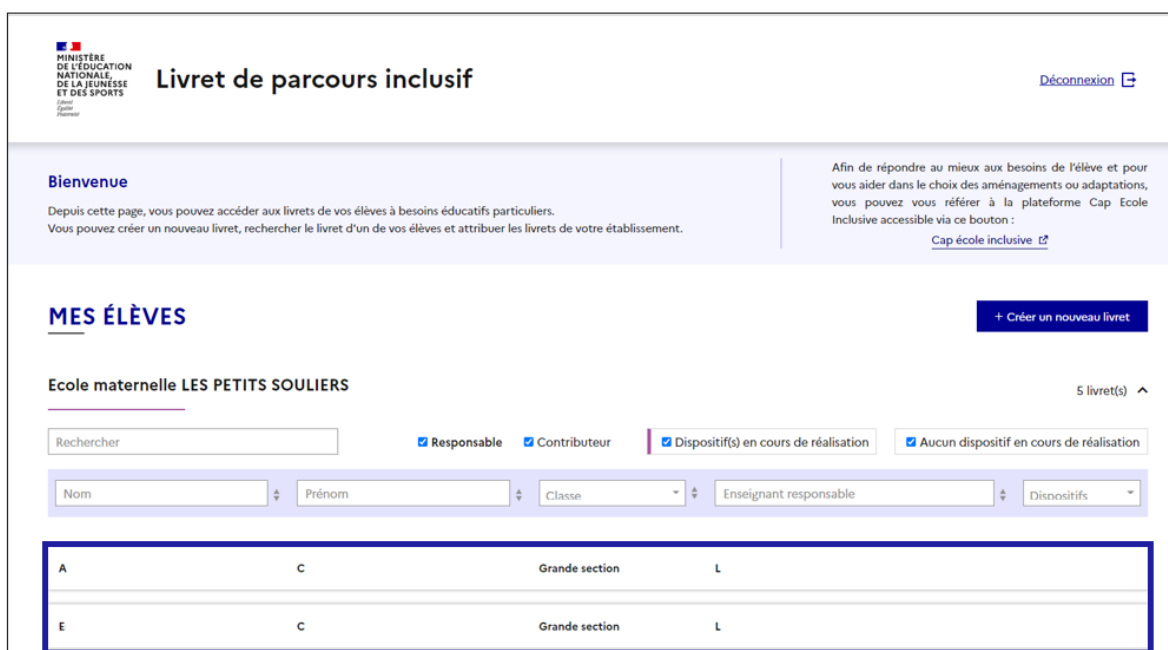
MINISTÈRE DE L'ÉDUCATION NATIONALE, DE LA JEUNESSE ET DES SPORTS
Liberté
Égalité
Fraternité

Livret de parcours inclusif

Déconnexion

Bienvenue

Depuis cette page, vous pouvez accéder aux livrets de vos élèves à besoins éducatifs particuliers.
Vous pouvez créer un nouveau livret, rechercher le livret d'un de vos élèves et attribuer les livrets de votre établissement.

Afin de répondre au mieux aux besoins de l'élève et pour vous aider dans le choix des aménagements ou adaptations, vous pouvez vous référer à la plateforme Cap Ecole Inclusive accessible via ce bouton :

Cap école inclusive

MES ÉLÈVES

+ Créer un nouveau livret

Ecole maternelle LES PETITS SOULIERS

5 livret(s)

Rechercher

Responsable

Contributeur

Dispositif(s) en cours de réalisation

Aucun dispositif en cours de réalisation

| Nom | Prénom | Classe | Enseignant responsable | Dispositifs |
|---|---|---|---|---|
| A | C | Grande section | L | |
| E | C | Grande section | L | |